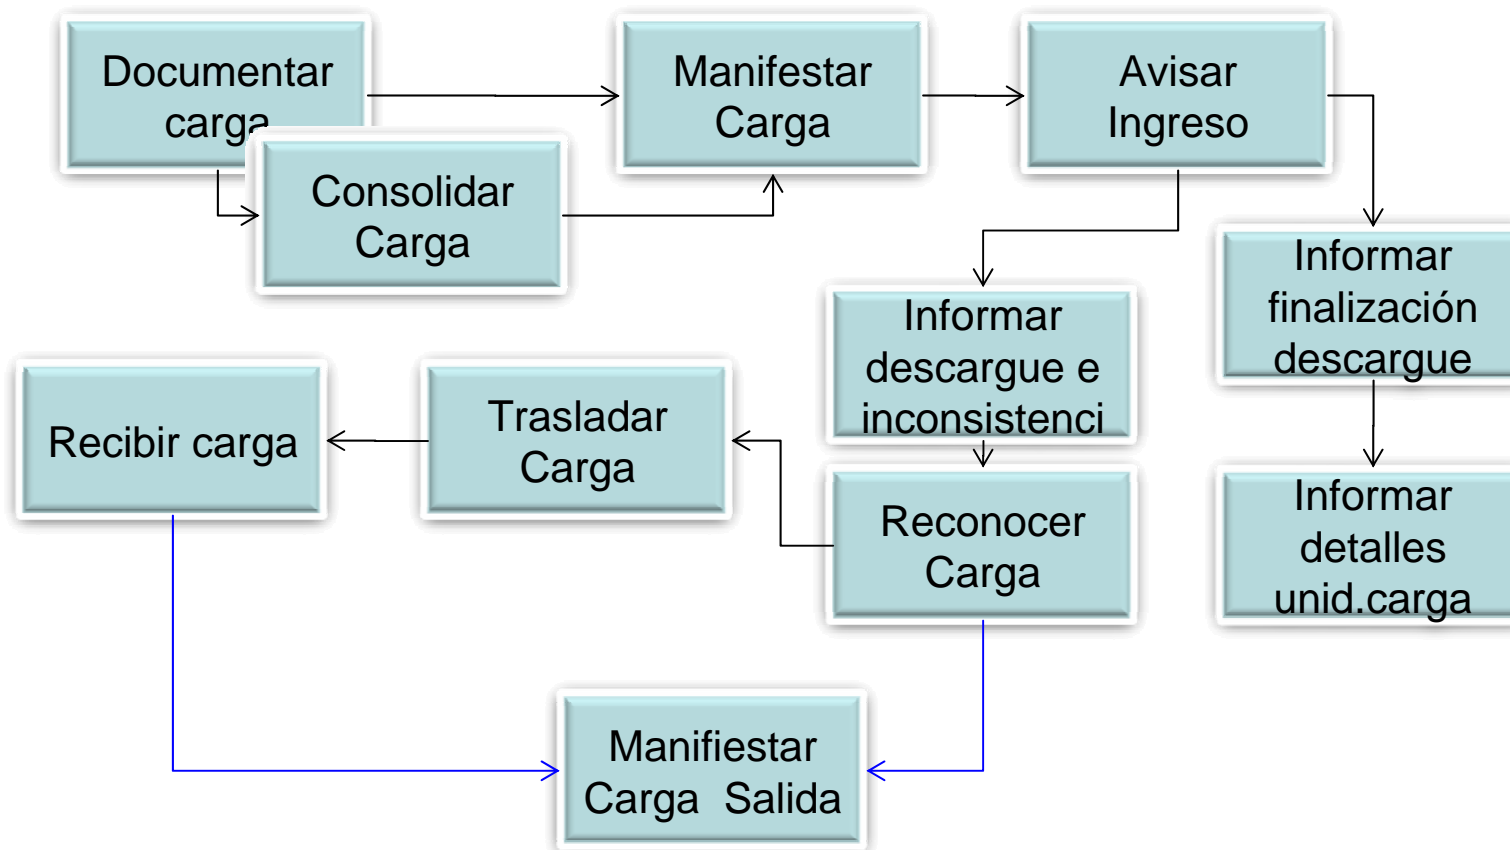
Documentar carga

Consolidar Carga

Manifestar Carga

Avisar Ingreso

Informar finalización descargue

Informar descargue e inconsistenci

Informar detalles unid.carga

Recibir carga

Trasladar Carga

Reconocer Carga

Manifiestar Carga Salida